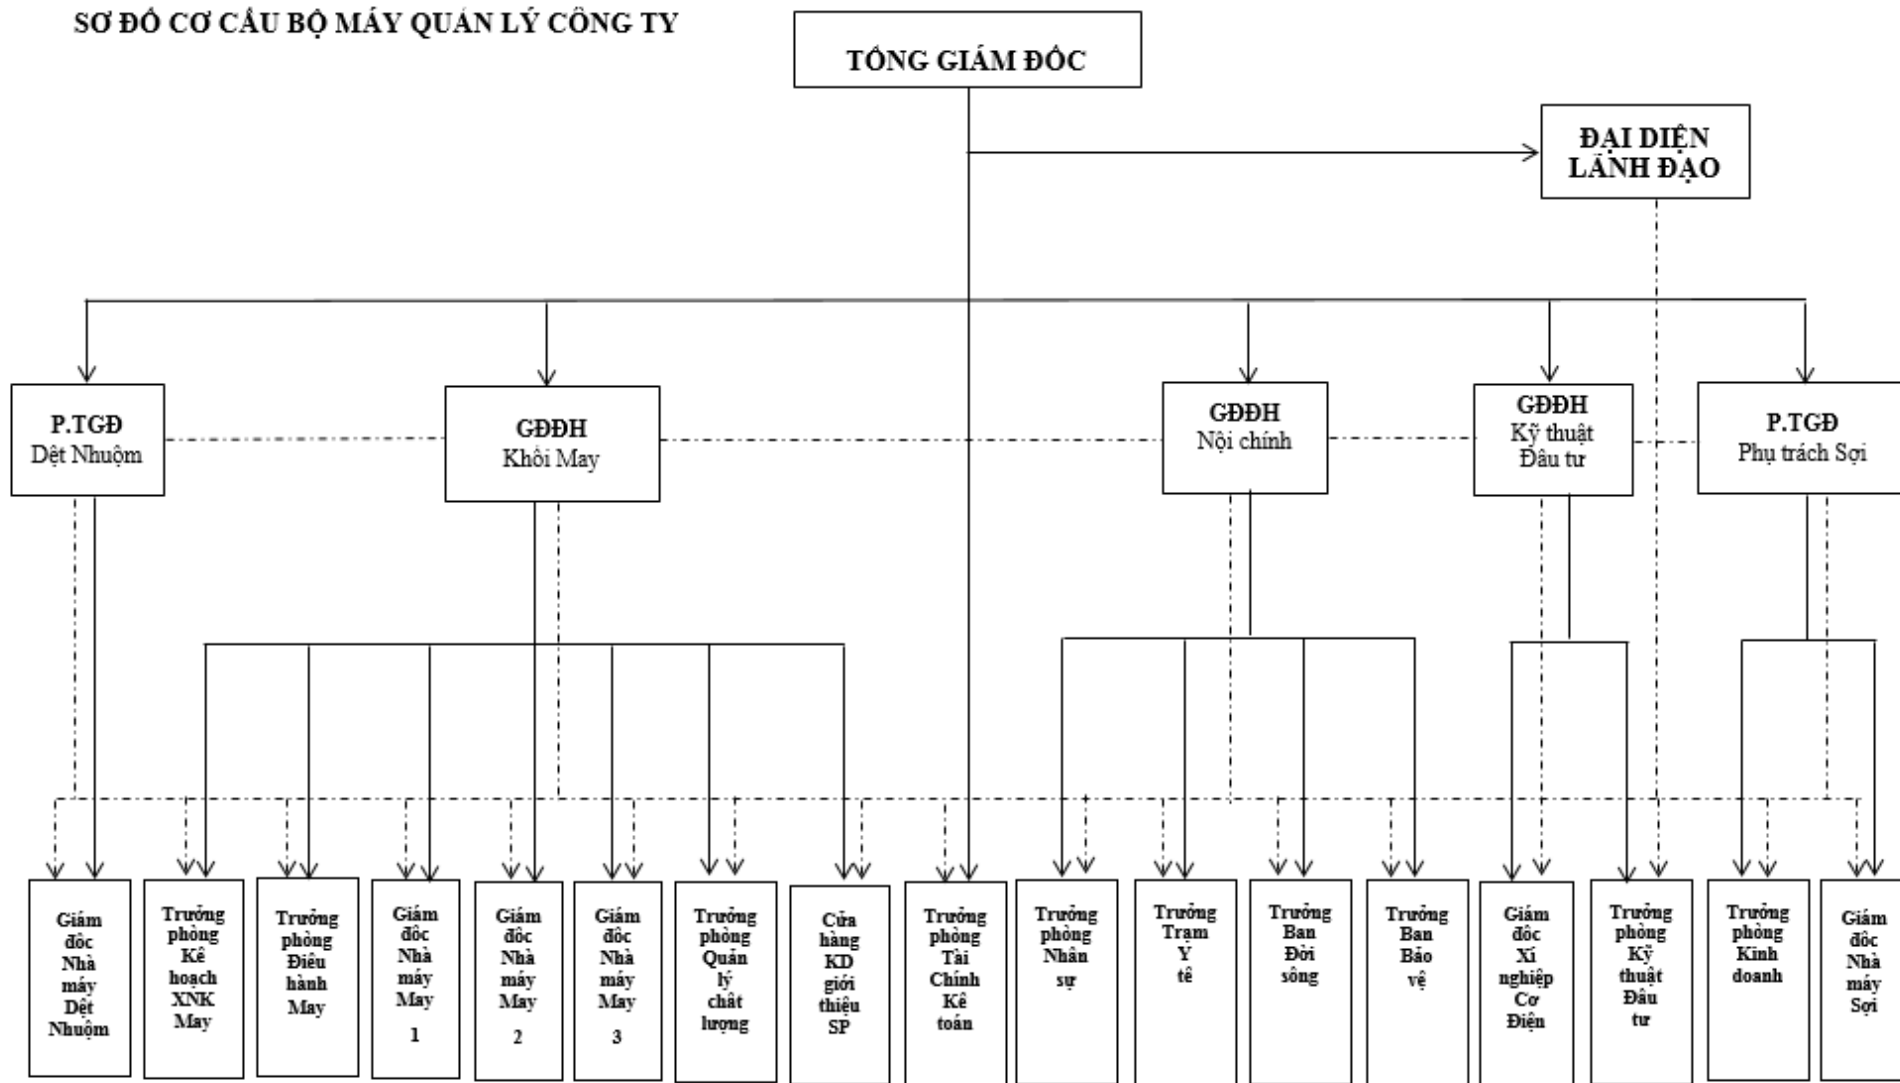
SƠ ĐỒ CƠ CẤU BỘ MÁY QUẢN LÝ CÔNG TY

TỔNG GIÁM ĐỐC

ĐẠI DIỆN LÃNH ĐẠO

P.TGĐ Dệt Nhuộm

GĐĐH Khối May

GĐĐH Nội chính

GĐĐH Kỹ thuật Đầu tư

P.TGĐ Phụ trách Sợi

Giám đốc Nhà máy Dệt Nhuộm

Trưởng phòng Kế hoạch XNK May

Trưởng phòng Điều hành May

Giám đốc Nhà máy May 1

Giám đốc Nhà máy May 2

Giám đốc Nhà máy May 3

Trưởng phòng Quản lý chất lượng

Cửa hàng KD giới thiệu SP

Trưởng phòng Tài Chính Kế toán

Trưởng phòng Nhân sự

Trưởng Trạm Y tế

Trưởng Ban Đời sống

Trưởng Ban Bảo vệ

Giám đốc Xí nghiệp Cơ Điện

Trưởng phòng Kỹ thuật Đầu tư

Trưởng phòng Kinh doanh

Giám đốc Nhà máy Sợi